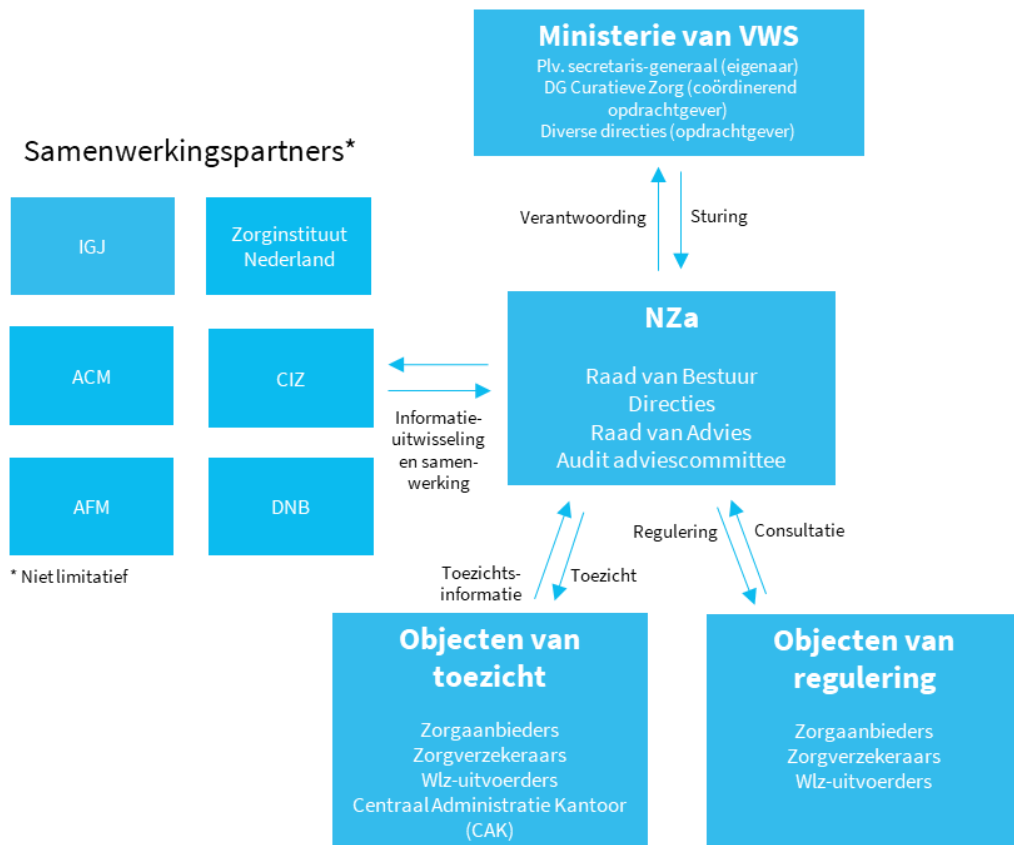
Ministerie van VWS
Plv. secretaris-generaal (eigenaar)
DG Curatieve Zorg (coördinerend opdrachtgever)
Diverse directies (opdrachtgever)

Samenwerkingspartners*

IGJ

Zorginstituut Nederland

ACM

CIZ

AFM

DNB

* Niet limitatief

Verantwoording

Sturing

NZa

Raad van Bestuur
Directies
Raad van Advies
Audit adviescommittee

Informatieuitwisseling en samenwerking

Regulering

Consultatie

Toezichtsinformatie

Toezicht

Objecten van toezicht

Zorgaanbieders
Zorgverzekeraars
Wlz-uitvoerders
Centraal Administratie Kantoor (CAK)

Objecten van regulering

Zorgaanbieders
Zorgverzekeraars
Wlz-uitvoerders